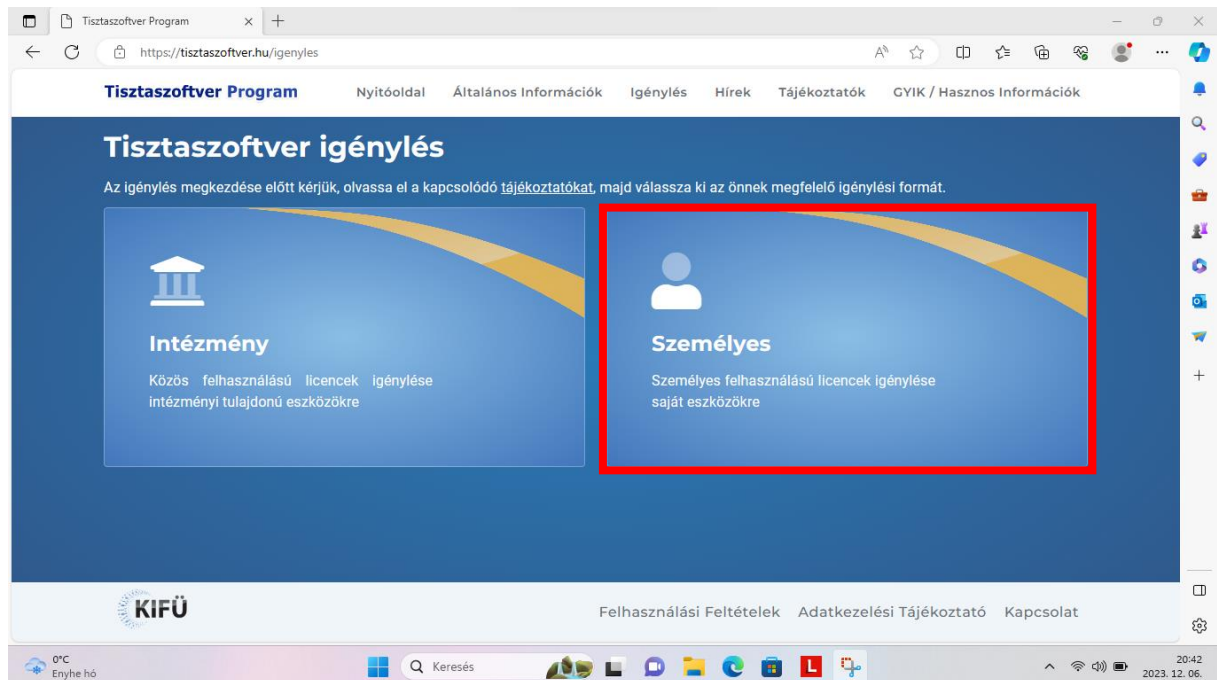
Tisztaszoftver Program
https://tisztaszoftver.hu/igenyles

Tisztaszoftver Program Nyitóoldal Általános Információk Igénylés Hírek Tájékoztatók GYIK / Hasznos Információk

Tisztaszoftver igénylés

Az igénylés megkezdése előtt kérjük, olvassa el a kapcsolódó tájékoztatókat, majd válassza ki az önnek megfelelő igénylési formát.

Intézmény

Közös felhasználású licencek igénylése intézményi tulajdonú eszközökre

Személyes

Személyes felhasználású licencek igénylése saját eszközökre

KIFÜ

Felhasználási Feltételek Adatkezelési Tájékoztató Kapcsolat

0°C
Enyhe hó

Keresés

20:42
2023. 12. 06.